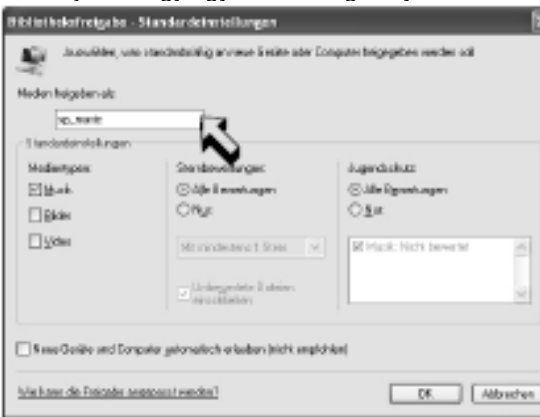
Bibliotheksfreigabe - Standardeinstellungen

Auswählen, was standardmäßig an neue Geräte oder Computer freigegeben werden soll

Medien freigeben als:

sp_musik

Standardeinstellungen

Medientypen:

☒ Musik

☐ Bilder

☐ Video

Sternbewertungen:

◉ Alle Bewertungen

○ Nur:

Mit mindestens 1 Stern

☒ Unbewertete Dateien einschließen

Jugendschutz:

◉ Alle Bewertungen

○ Nur:

☒ Musik: Nicht bewertet

☐ Neue Geräte und Computer automatisch erlauben (nicht empfohlen)

Wie kann die Freigabe angepasst werden?

OK

Abbrechen